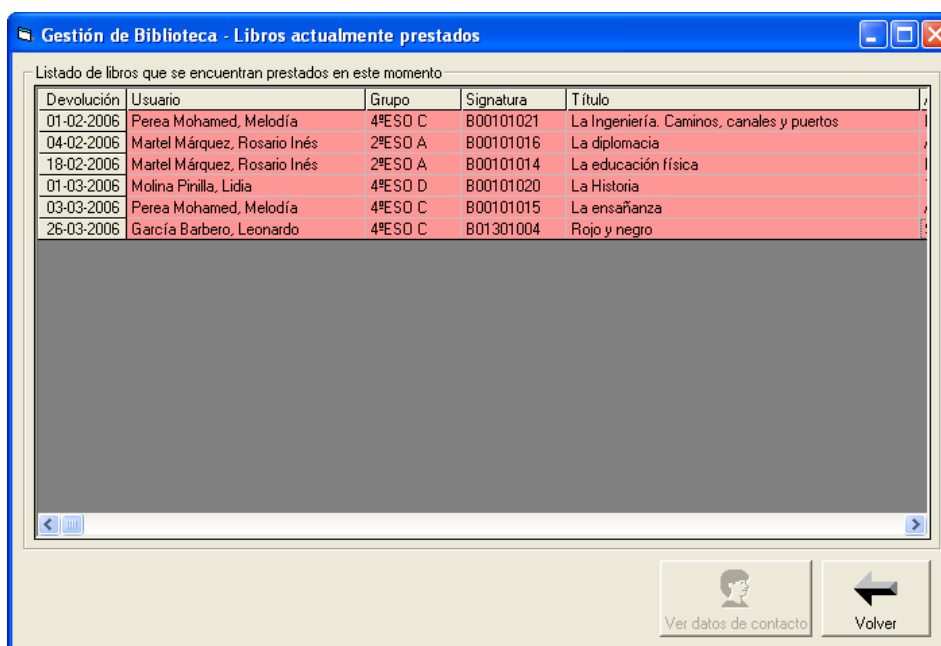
Gestión de Biblioteca - Libros actualmente prestados

Listado de libros que se encuentran prestados en este momento

| Devolución | Usuario | Grupo | Signatura | Título |
|---|---|---|---|---|
| 01-02-2006 | Perea Mohamed, Melodía | 4ºESO C | B00101021 | La Ingeniería. Caminos, canales y puertos |
| 04-02-2006 | Martel Márquez, Rosario Inés | 2ºESO A | B00101016 | La diplomacia |
| 18-02-2006 | Martel Márquez, Rosario Inés | 2ºESO A | B00101014 | La educación física |
| 01-03-2006 | Molina Pinilla, Lidia | 4ºESO D | B00101020 | La Historia |
| 03-03-2006 | Perea Mohamed, Melodía | 4ºESO C | B00101015 | La ensañanza |
| 26-03-2006 | García Barbero, Leonardo | 4ºESO C | B01301004 | Rojo y negro |

Ver datos de contacto

Volver